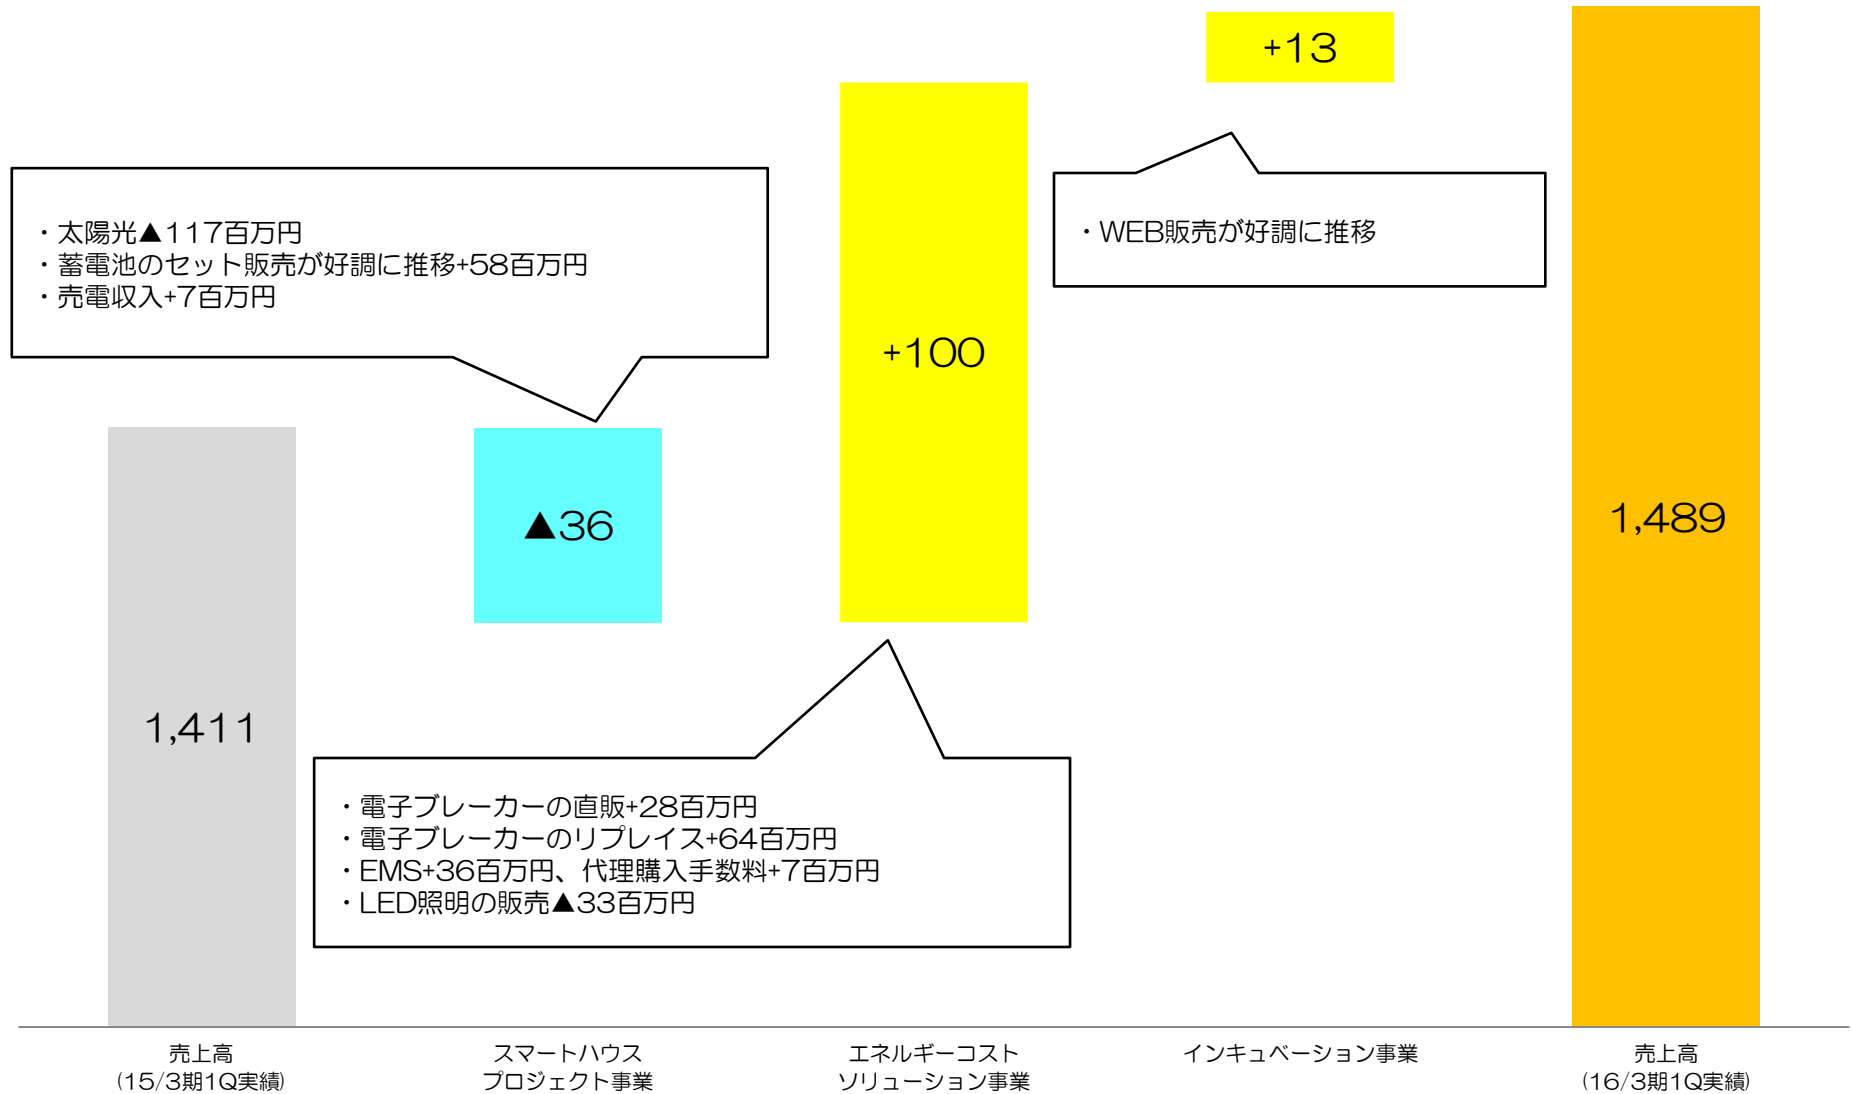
+13

・太陽光▲117百万円
・蓄電池のセット販売が好調に推移+58百万円
・売電収入+7百万円

・WEB販売が好調に推移

+100

▲36

1,489

1,411

・電子ブレーカーの直販+28百万円
・電子ブレーカーのリプレイス+64百万円
・EMS+36百万円、代理購入手数料+7百万円
・LED照明の販売▲33百万円

売上高
(15/3期1Q実績)

スマートハウス
プロジェクト事業

エネルギーコスト
ソリューション事業

インキュベーション事業

売上高
(16/3期1Q実績)